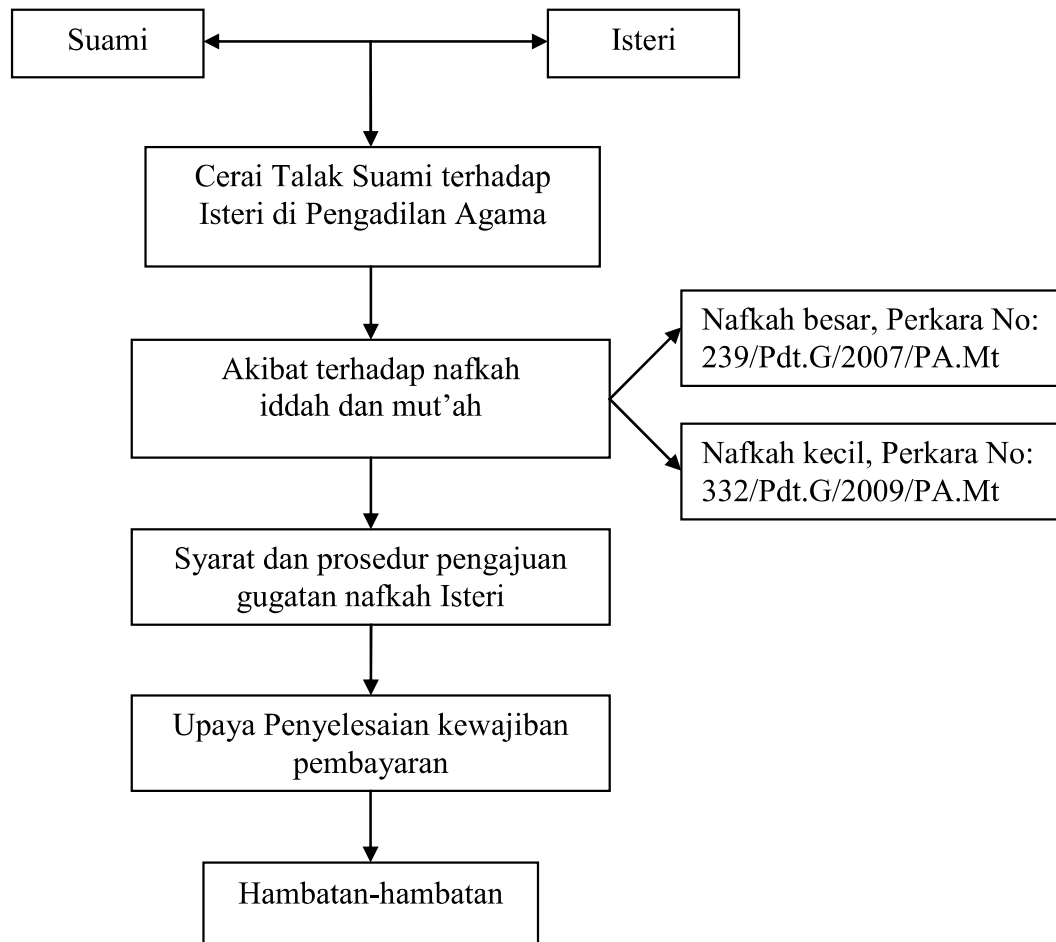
Suami

Isteri

Cerai Talak Suami terhadap Isteri di Pengadilan Agama

Akibat terhadap nafkah iddah dan mut'ah

Nafkah besar, Perkara No: 239/Pdt.G/2007/PA.Mt

Nafkah kecil, Perkara No: 332/Pdt.G/2009/PA.Mt

Syarat dan prosedur pengajuan gugatan nafkah Isteri

Upaya Penyelesaian kewajiban pembayaran

Hambatan-hambatan